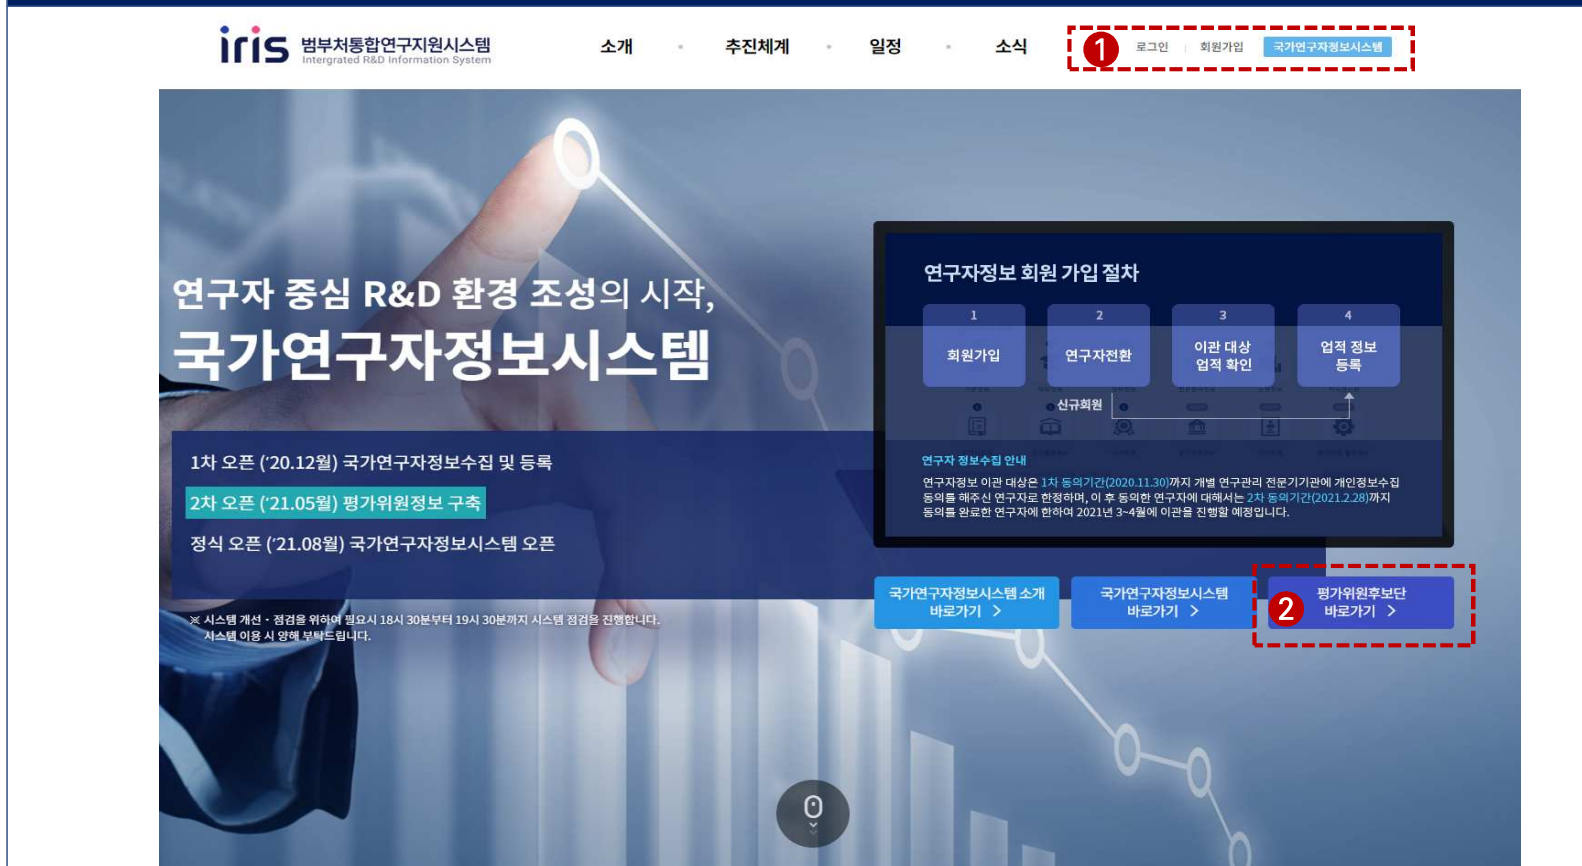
iris 범부처통합연구지원시스템
Intergrated R&D Information System

소개 · 추진체계 · 일정 · 소식

1 로그인 | 회원가입 국가연구자정보시스템

연구자 중심 R&D 환경 조성의 시작,
국가연구자정보시스템

1차 오픈 ('20.12월) 국가연구자정보수집 및 등록
2차 오픈 ('21.05월) 평가위원정보 구축
정식 오픈 ('21.08월) 국가연구자정보시스템 오픈

※ 시스템 개선 · 점검을 위하여 필요시 18시 30분부터 19시 30분까지 시스템 점검을 진행합니다. 시스템 이용 시 양해 부탁드립니다.

연구자정보 회원 가입 절차

| 1 | 2 | 3 | 4 |
|---|---|---|---|
| 회원가입 | 연구자전환 | 이관 대상 업적 확인 | 업적 정보 등록 |

신규회원

연구자 정보수집 안내
연구자정보 이관 대상은 1차 동의기간(2020.11.30)까지 개별 연구관리 전문기기관에 개인정보수집 동의를 해주신 연구자로 한정하며, 이 후 동의한 연구자에 대해서는 2차 동의기간(2021.2.28)까지 동의를 완료한 연구자에 한하여 2021년 3~4월에 이관을 진행할 예정입니다.

국가연구자정보시스템 소개 바로가기 >

국가연구자정보시스템 바로가기 >

2 평가위원후보단 바로가기 >